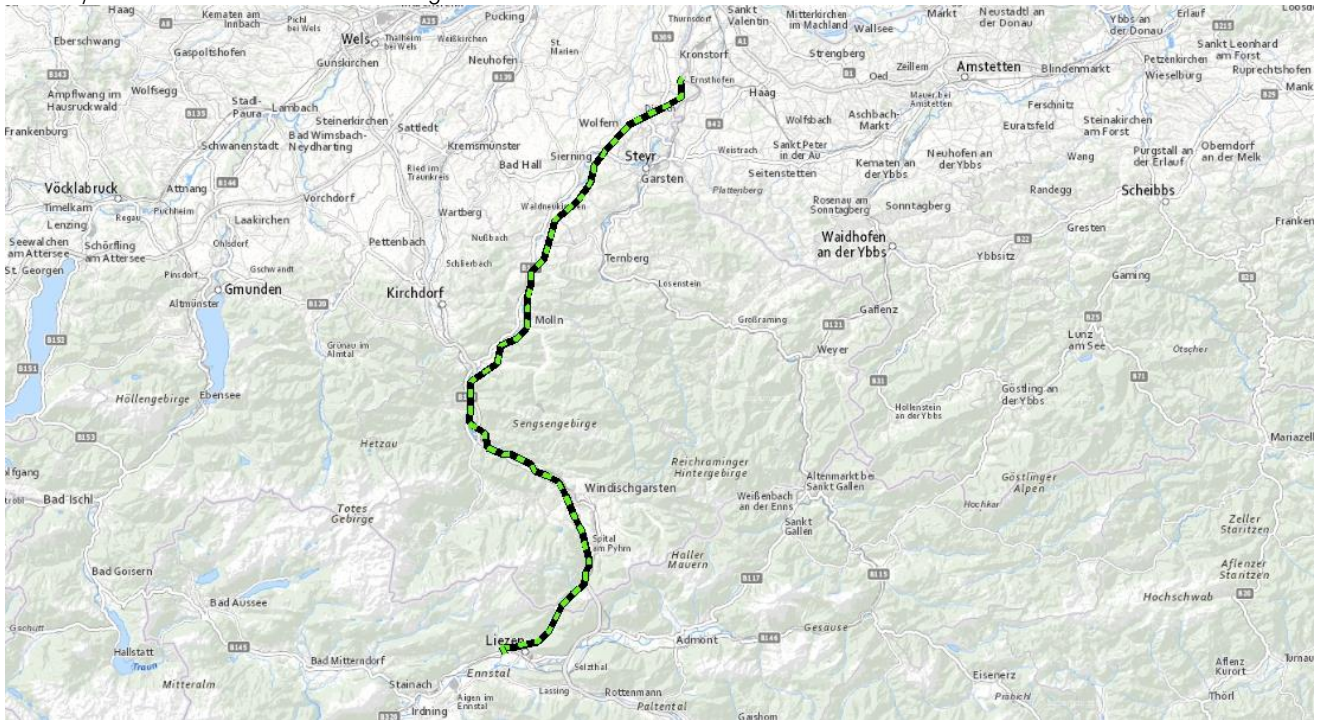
Haag
Kematen am Innbach
Pichl bei Wels
Pucking
Thurnsdorf
Sankt Valentin
Mitterkirchen im Machland
Wallsee
Markt
Neustadtl an der Donau
Ybbs an der Donau
Erlauf
Eberschwang
Gaspoltshofen
Wels
Thalheim bei Wels
Weißkirchen
St. Marien
Kronstorf
Strengberg
Amstetten
Blindenmarkt
Petzenkirchen
Sankt Leonhard am Forst
Gunskirchen
Neuhofen
Ernsthofen
Oed
Zeillem
Wieselburg
Ruprechtshofen
Ampflwang im Hausruckwald
Wolfsegg
Stadl-Paura
Lambach
Haag
Mauer bei Amstetten
Ferschnitz
Steinerkirchen
Sattledt
Wolfern
Wolfsbach
Aschbach-Markt
Euratsfeld
Steinakirchen am Forst
Frankenburg
Bad Wimsbach-Neydharting
Kremsmünster
Sierning
Steyr
Weistrach
Sankt Peter in der Au
Kematen an der Ybbs
Neuhofen an der Ybbs
Wang
Purgstall an der Erlauf
Oberndorf an der Melk
Schwanenstadt
Ried im Traunkreis
Bad Hall
Garsten
Seitenstetten
Vöcklabruck
Attnang
Vorchdorf
Plattenberg
Rosenau am Sonntagberg
Sonntagberg
Randegg
Scheibbs
Timelkam
Regau
Puchheim
Laakirchen
Wartberg
Waldneukirchen
Lenzing
Seewalchen am Attersee
Schörfling am Attersee
Ohlsdorf
Pettenbach
Nußbach
Waidhofen an der Ybbs
Gresten
St. Georgen
Pinsdorf
Gschwandt
Schlierbach
Ternberg
Ybbsitz
Gaming
Gmunden
Kirchdorf
Losenstein
Altmünster
Gaflenz
Molln
Großraming
Lunz am See
Grünau im Almtal
Weyer
Ötscher
Höllengebirge
Ebensee
Göstling an der Ybbs
Hollenstein an der Ybbs
Sengsengebirge
Hetzau
Mariazell
Reichraminger Hintergebirge
Altenmarkt bei Sankt Gallen
Göstlinger Alpen
Bad Ischl
Windischgarsten
Weißenbach an der Enns
Hochkar
Totes Gebirge
Sankt Gallen
Zeller Staritzen
Spital am Pyhrn
Haller Mauern
Bad Goisern
Aflenzer Staritzen
Bad Aussee
Hochschwab
Gesause
Liezen
Admont
Hallstatt
Bad Mitterndorf
Selzthal
Eisenerz
Aflenz Kurort
Mitteralm
Stainach
Ennstal
Lassing
Rottenmann
Präbichl
Thörl
Aigen im Ennstal
Irdning
Paltental
Gaishorn
B143
B135
B144
B1
B122
B121
B25
B71
B153
B145
B138
B115
B146
B117
B120
B151
B152